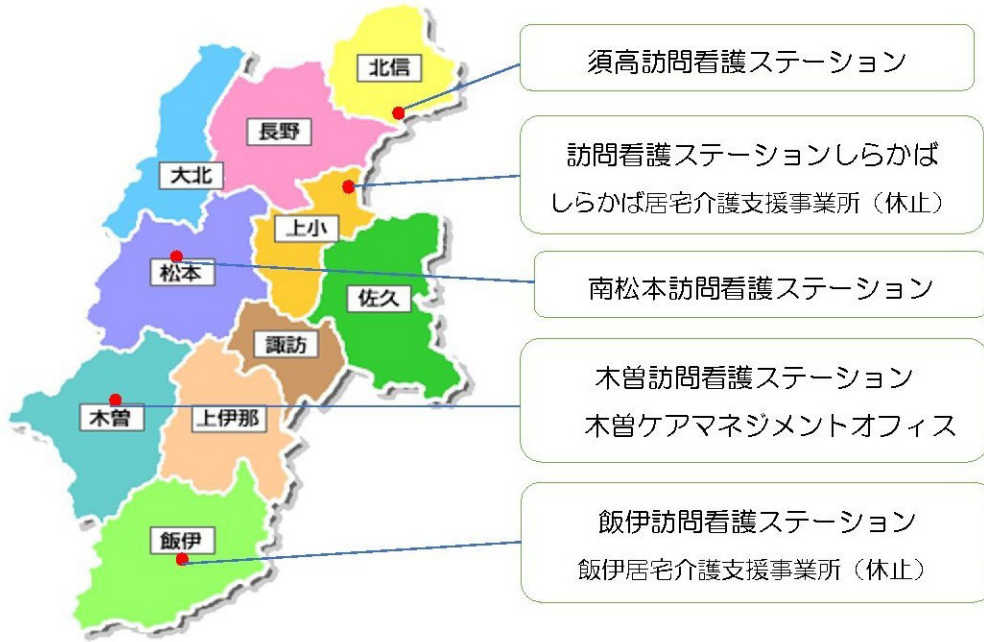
北信

長野

大北

上小

松本

佐久

諏訪

木曽

上伊那

飯伊

須高訪問看護ステーション

訪問看護ステーションしらかば
しらかば居宅介護支援事業所（休止）

南松本訪問看護ステーション

木曽訪問看護ステーション
木曽ケアマネジメントオフィス

飯伊訪問看護ステーション
飯伊居宅介護支援事業所（休止）